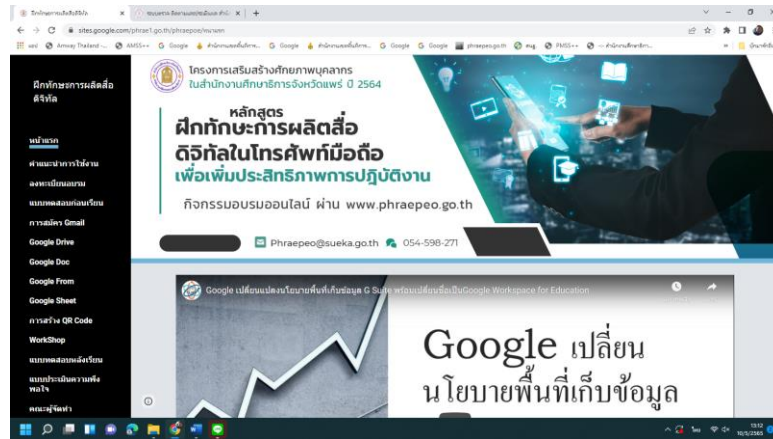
ฝึกทักษะการผลิตสื่อดิจิทัล | ระบบสารสนเทศ | +

sites.google.com/phrae1.go.th/phraepeo/หน้าแรก

Amway Thailand | AMSS++ | Google | สำนักงานเขตพื้นที่การ... | Google | สำนักงานเขตพื้นที่การ... | Google | Google | phraepeo.go.th | mug | PMSS++ | สำนักงานศึกษาธิการ...

ฝึกทักษะการผลิตสื่อดิจิทัล

หน้าแรก
คำแนะนำการใช้งาน
ลงทะเบียนอบรม
แบบทดสอบก่อนเรียน
การสมัคร Gmail
Google Drive
Google Doc
Google From
Google Sheet
การสร้าง QR Code
WorkShop
แบบทดสอบหลังเรียน
แบบประเมินความพึงพอใจ
คณะผู้จัดทำ

โครงการเสริมสร้างศักยภาพบุคลากร
ในสำนักงานศึกษาธิการจังหวัดแพร่ ปี 2564

หลักสูตร
ฝึกทักษะการผลิตสื่อ
ดิจิทัลในโทรศัพท์มือถือ
เพื่อเพิ่มประสิทธิภาพการปฏิบัติงาน
กิจกรรมอบรมออนไลน์ ผ่าน www.phraepeo.go.th

Phraepeo@sueka.go.th 054-598-271

Google เปลี่ยนแปลงนโยบายพื้นที่เก็บข้อมูล G Suite พร้อมเปลี่ยนชื่อเป็นGoogle Workspace for Education

Google เปลี่ยน
นโยบายพื้นที่เก็บข้อมูล